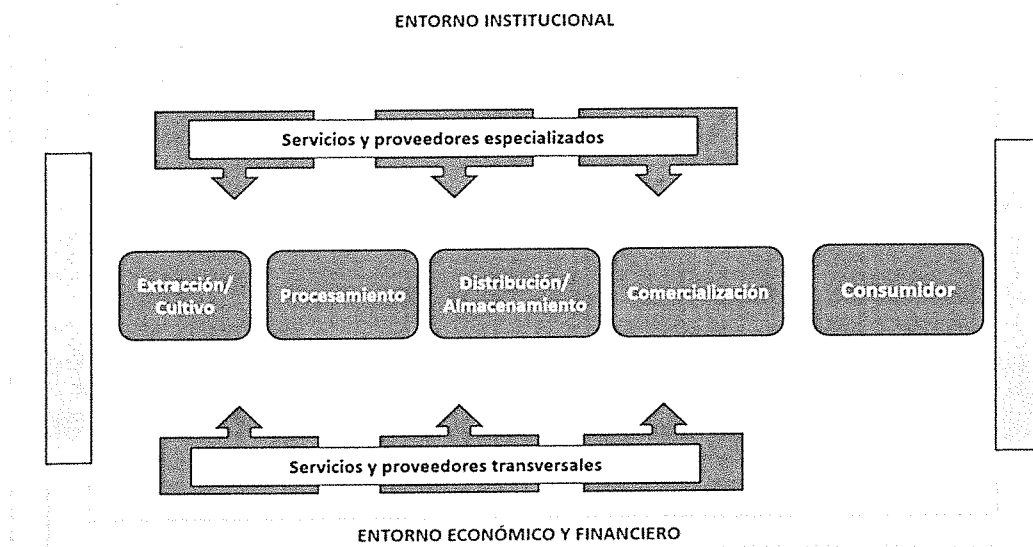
ENTORNO INSTITUCIONAL

Servicios y proveedores especializados

Extracción/ Cultivo

Procesamiento

Distribución/ Almacenamiento

Comercialización

Consumidor

Servicios y proveedores transversales

ENTORNO ECONÓMICO Y FINANCIERO